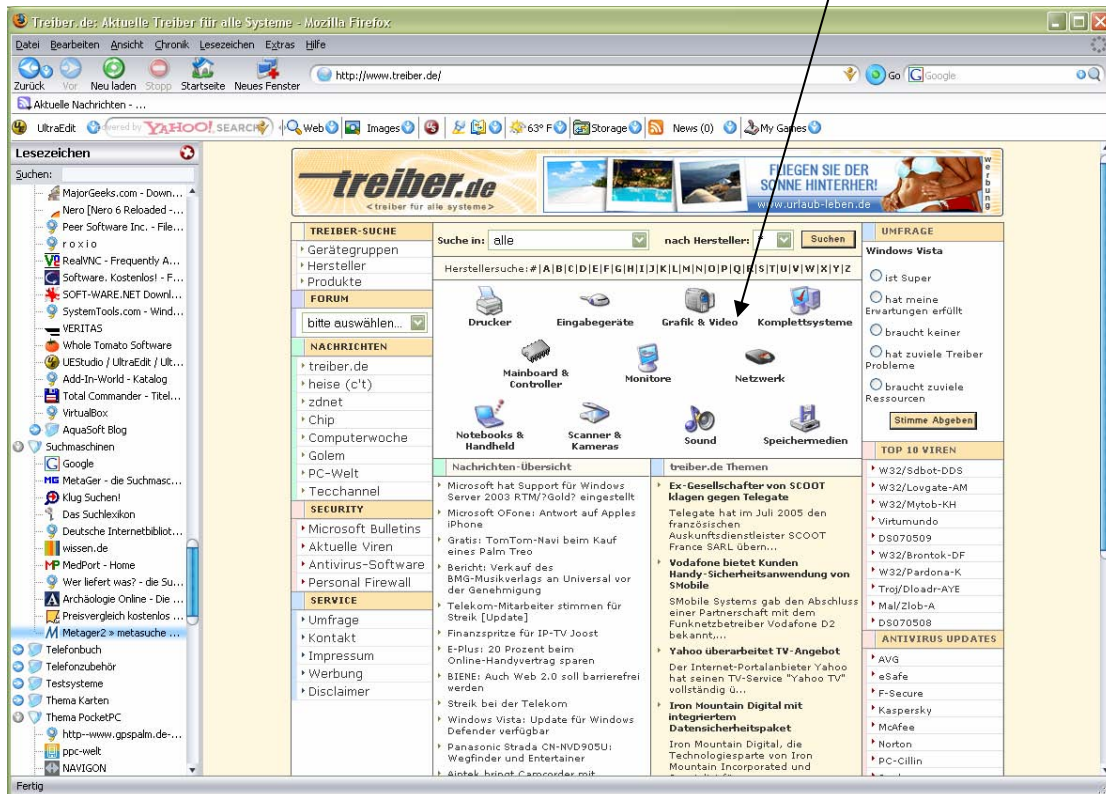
Treiber.de: Aktuelle Treiber für alle Systeme - Mozilla Firefox

Datei Bearbeiten Ansicht Chronik Lesezeichen Extras Hilfe

Zurück Vor Neu laden Stopp Startseite Neues Fenster http://www.treiber.de/ Go Google

Aktuelle Nachrichten - ...

UltraEdit YAHOO! SEARCH Web Images 63° F Storage News (0) My Games

Lesezeichen
Suchen:
MajorGeeks.com - Down...
Nero [Nero 6 Reloaded -...
Peer Software Inc. - File...
roxio
RealVNC - Frequently A...
Software. Kostenlos! - F...
SOFT-WARE.NET Downl...
SystemTools.com - Wind...
VERITAS
Whole Tomato Software
UEStudio / UltraEdit / Ult...
Add-In-World - Katalog
Total Commander - Titel...
VirtualBox
AquaSoft Blog
Suchmaschinen
Google
MetaGer - die Suchmasc...
Klug Suchen!
Das Suchlexikon
Deutsche Internetbibliot...
wissen.de
MedPort - Home
Wer liefert was? - die Su...
Archäologie Online - Die ...
Preisvergleich kostenlos ...
Metager2 » metasuche ...
Telefonbuch
Telefonzubehör
Testsysteme
Thema Karten
Thema PocketPC
http--www.gpspalm.de-...
ppc-welt
NAVIGON

treiber.de
<treiber für alle systeme>
FLIEGEN SIE DER SONNE HINTERHER!
www.urlaub-leben.de
werbung

TREIBER-SUCHE
Gerätegruppen
Hersteller
Produkte
FORUM
bitte auswählen...
NACHRICHTEN
treiber.de
heise (c't)
zdnet
Chip
Computerwoche
Golem
PC-Welt
Tecchannel
SECURITY
Microsoft Bulletins
Aktuelle Viren
Antivirus-Software
Personal Firewall
SERVICE
Umfrage
Kontakt
Impressum
Werbung
Disclaimer

Suche in: alle nach Hersteller: * Suchen
Herstellersuche: # | A | B | C | D | E | F | G | H | I | J | K | L | M | N | O | P | Q | R | S | T | U | V | W | X | Y | Z

Drucker
Eingabegeräte
Grafik & Video
Komplettsysteme
Mainboard & Controller
Monitore
Netzwerk
Notebooks & Handheld
Scanner & Kameras
Sound
Speichermedien

Nachrichten-Übersicht
Microsoft hat Support für Windows Server 2003 RTM/?Gold? eingestellt
Microsoft OFone: Antwort auf Apples iPhone
Gratis: TomTom-Navi beim Kauf eines Palm Treo
Bericht: Verkauf des BMG-Musikverlags an Universal vor der Genehmigung
Telekom-Mitarbeiter stimmen für Streik [Update]
Finanzspritze für IP-TV Joost
E-Plus: 20 Prozent beim Online-Handyvertrag sparen
BIENE: Auch Web 2.0 soll barrierefrei werden
Streik bei der Telekom
Windows Vista: Update für Windows Defender verfügbar
Panasonic Strada CN-NVD905U: Wegfinder und Entertainer
Aiptek bringt Camcorder mit

treiber.de Themen
Ex-Gesellschafter von SCOOT klagen gegen Telegate
Telegate hat im Juli 2005 den französischen Auskunftsdienstleister SCOOT France SARL übern...
Vodafone bietet Kunden Handy-Sicherheitsanwendung von SMobile
SMobile Systems gab den Abschluss einer Partnerschaft mit dem Funknetzbetreiber Vodafone D2 bekannt,...
Yahoo überarbeitet TV-Angebot
Der Internet-Portalanbieter Yahoo hat seinen TV-Service "Yahoo TV" vollständig ü...
Iron Mountain Digital mit integriertem Datensicherheitspaket
Iron Mountain Digital, die Technologiesparte von Iron Mountain Incorporated und

UMFRAGE
Windows Vista
ist Super
hat meine Erwartungen erfüllt
braucht keiner
hat zuviele Treiber Probleme
braucht zuviele Ressourcen
Stimme Abgeben
TOP 10 VIREN
W32/Sdbot-DDS
W32/Lovgate-AM
W32/Mytob-KH
Virtumundo
DS070509
W32/Brontok-DF
W32/Pardona-K
Troj/Dloadr-AYE
Mal/Zlob-A
DS070508
ANTIVIRUS UPDATES
AVG
eSafe
F-Secure
Kaspersky
McAfee
Norton
PC-Cillin

Fertig